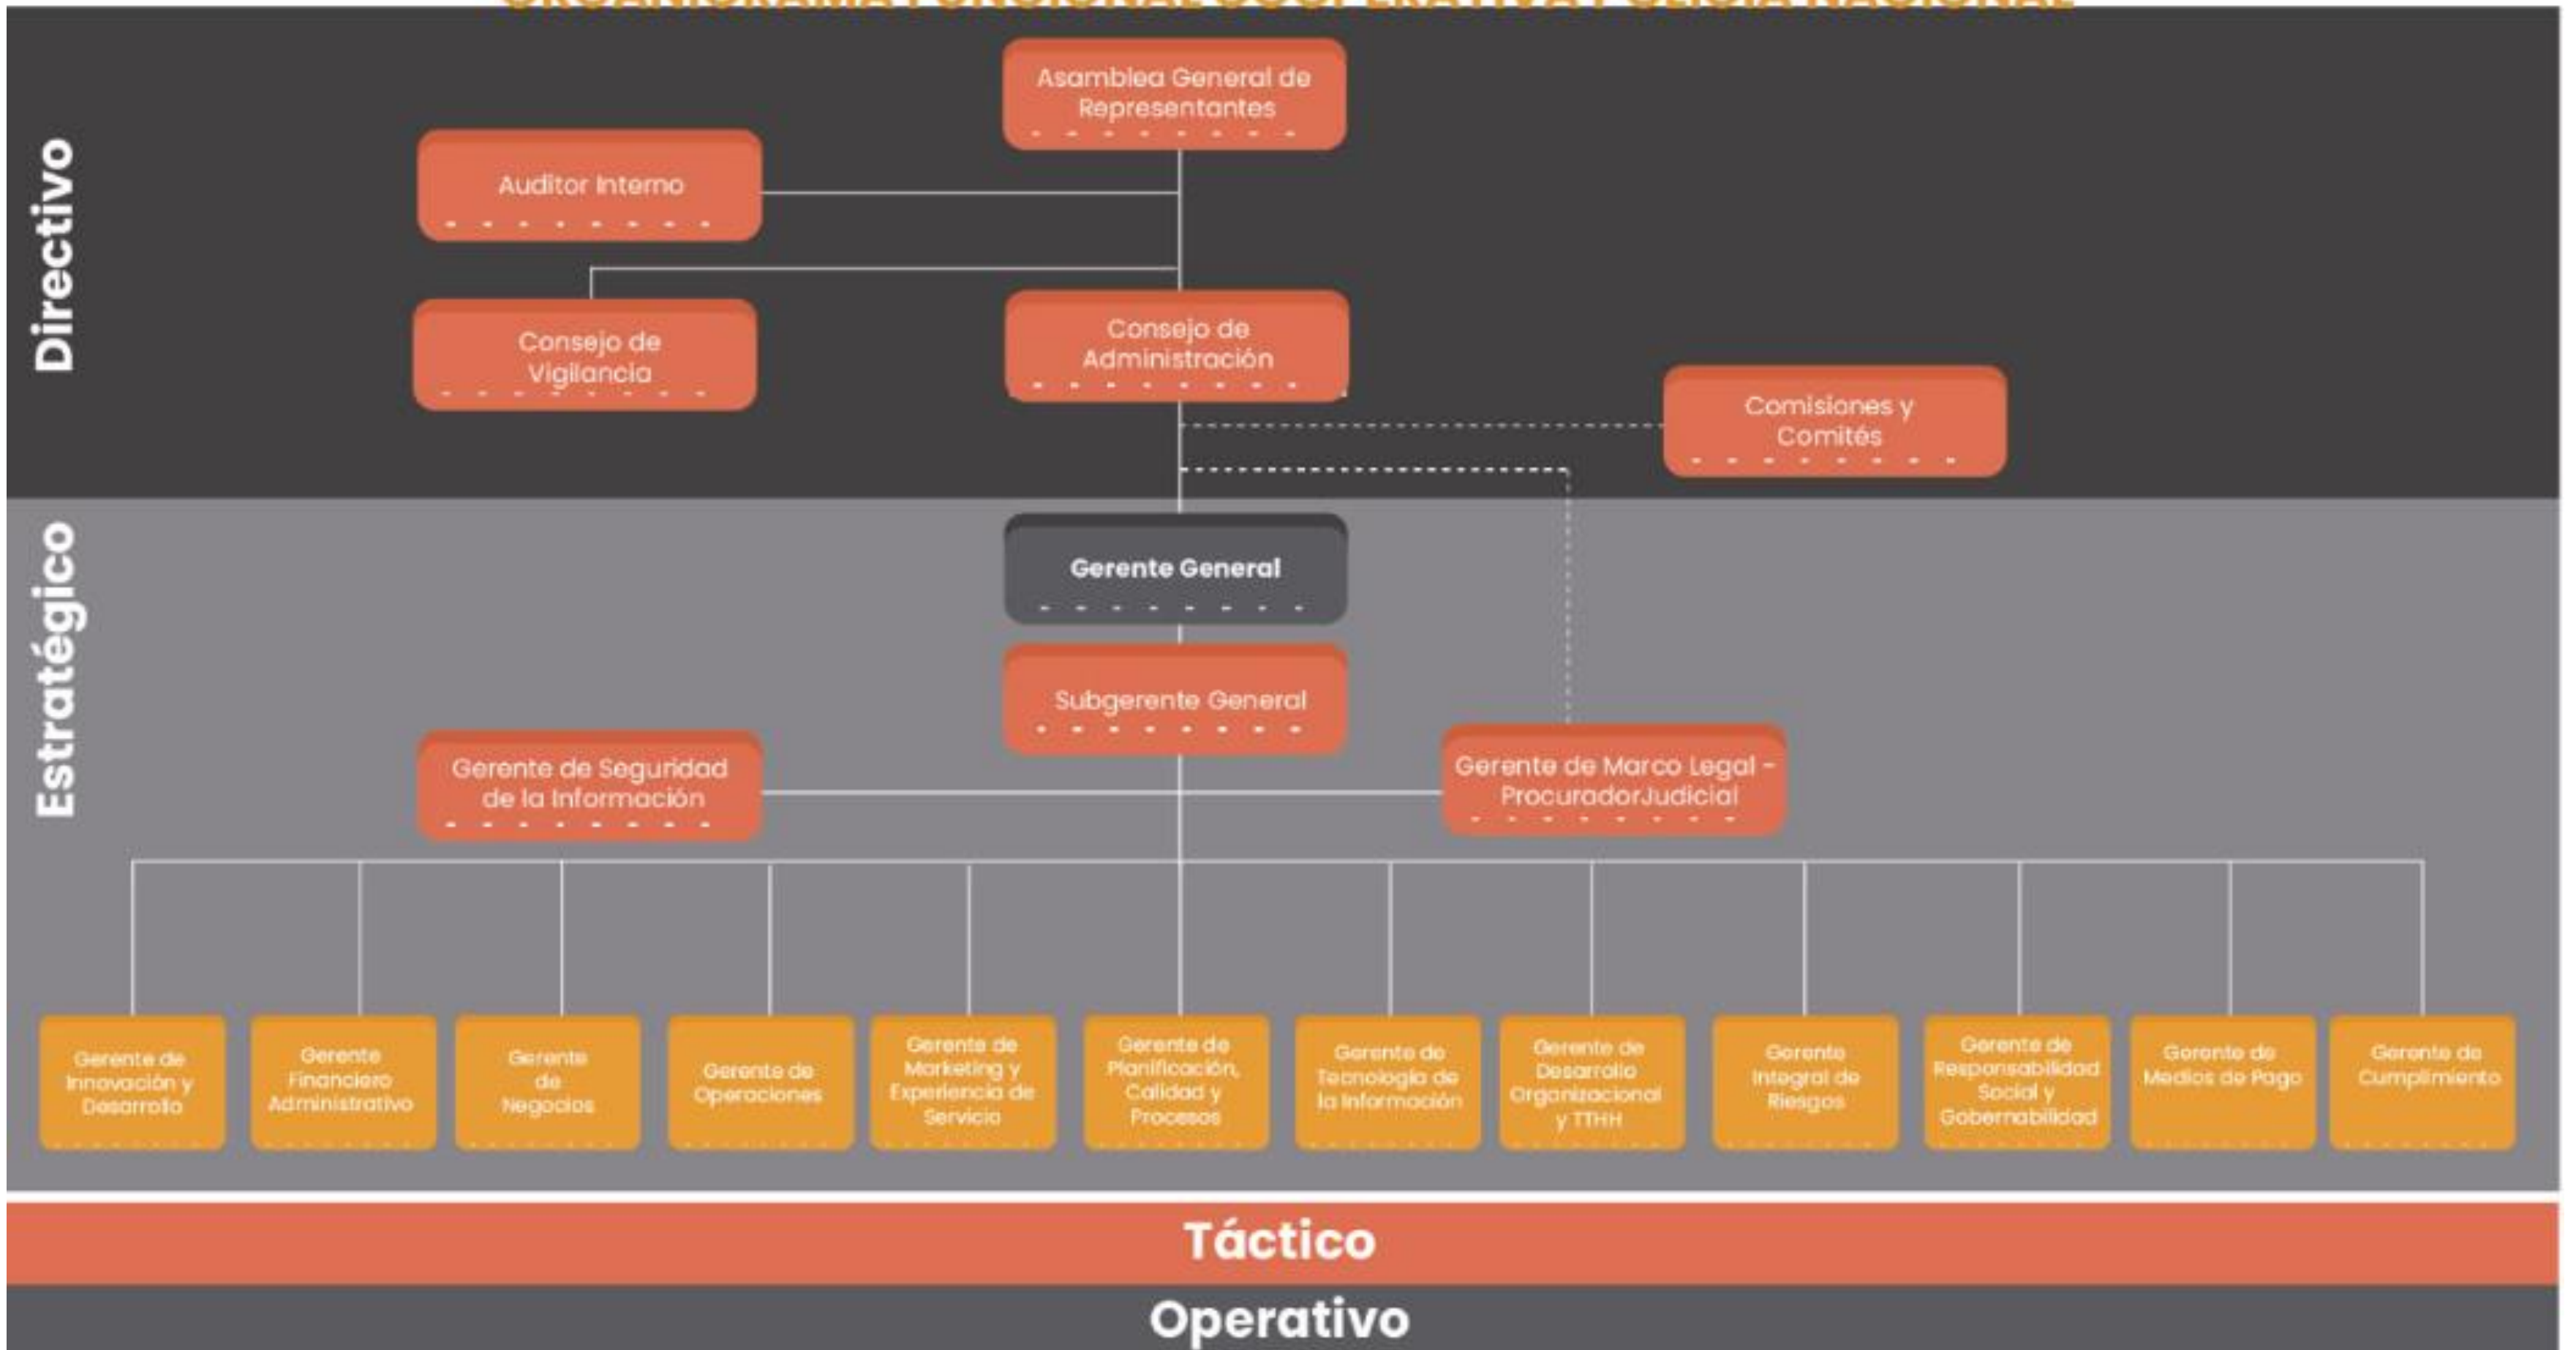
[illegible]

Directivo

Asamblea General de Representantes

Auditor Interno

Consejo de Vigilancia

Consejo de Administración

Comisiones y Comités

Estratégico

Gerente General

Subgerente General

Gerente de Seguridad de la Información

Gerente de Marco Legal - ProcuradorJudicial

Gerente de Innovación y Desarrollo

Gerente Financiero Administrativo

Gerente de Negocios

Gerente de Operaciones

Gerente de Marketing y Experiencia de Servicio

Gerente de Planificación, Calidad y Procesos

Gerente de Tecnología de la Información

Gerente de Desarrollo Organizacional y TTHH

Gerente Integral de Riesgos

Gerente de Responsabilidad Social y Gobernabilidad

Gerente de Medios de Pago

Gerente de Cumplimiento

Táctico

Operativo